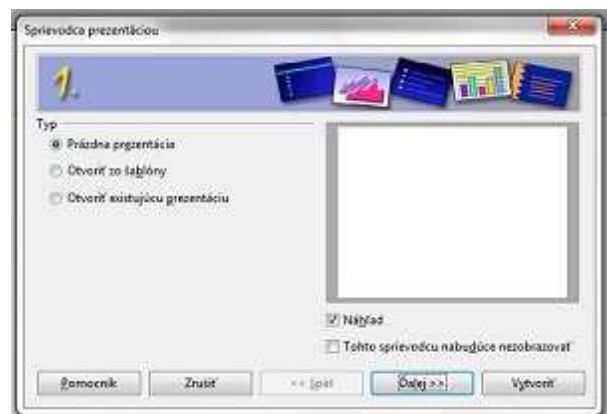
Sprievodca prezentáciou

1.

Typ

Prázdna prezentácia

Otvoriť zo šablóny

Otvoriť existujúcu prezentáciu

Náhľad

Tohto sprievodcu nabudúce nezobrazovať

Pomocník

Zrušiť

<< Späť

Ďalej >>

Vytvoriť